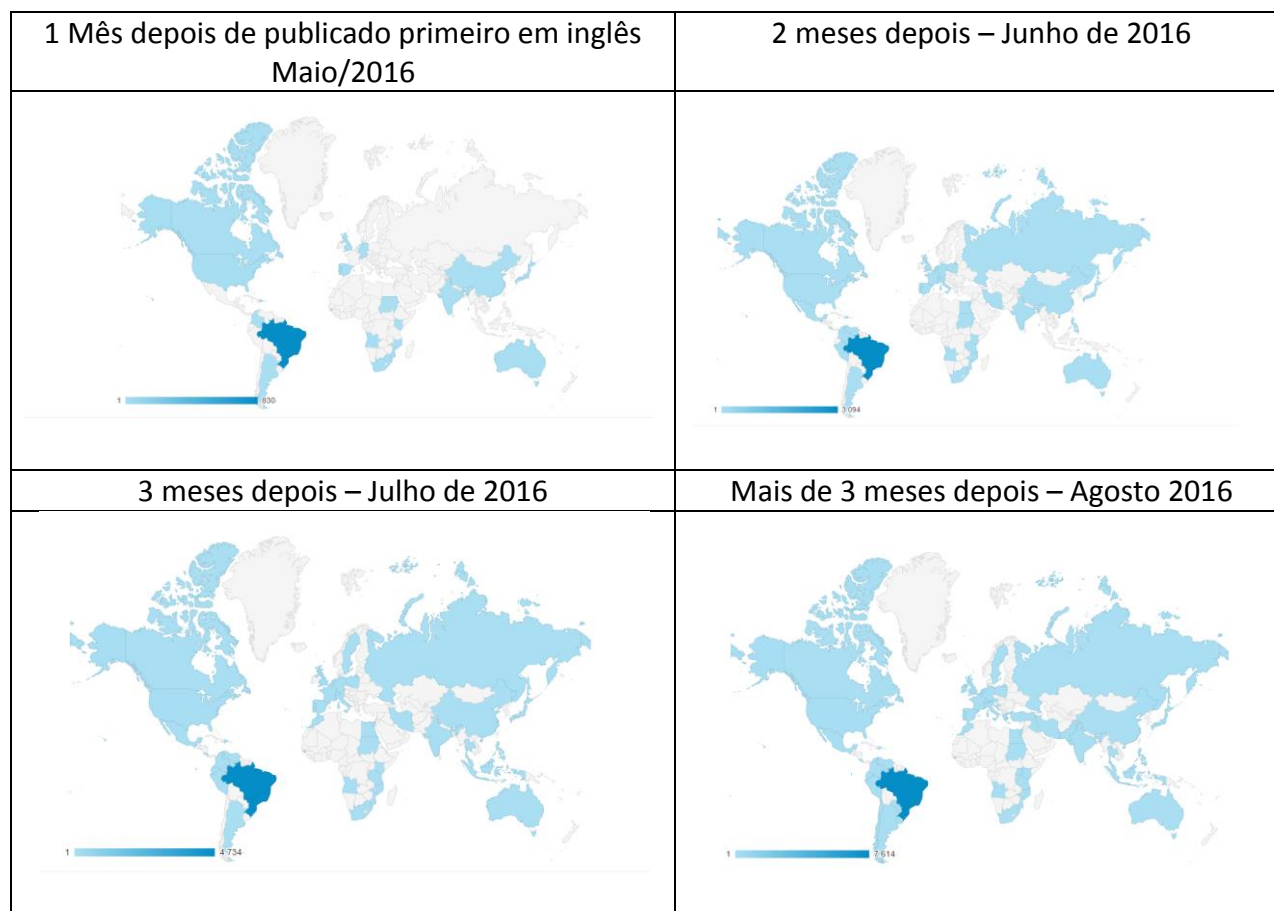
| 1 Mês depois de publicado primeiro em inglês Maio/2016 | 2 meses depois – Junho de 2016 |
|---|---|
| 1 830 | 1 3 094 |
| 3 meses depois – Julho de 2016 | Mais de 3 meses depois – Agosto 2016 |
| 1 4 734 | 1 7 614 |